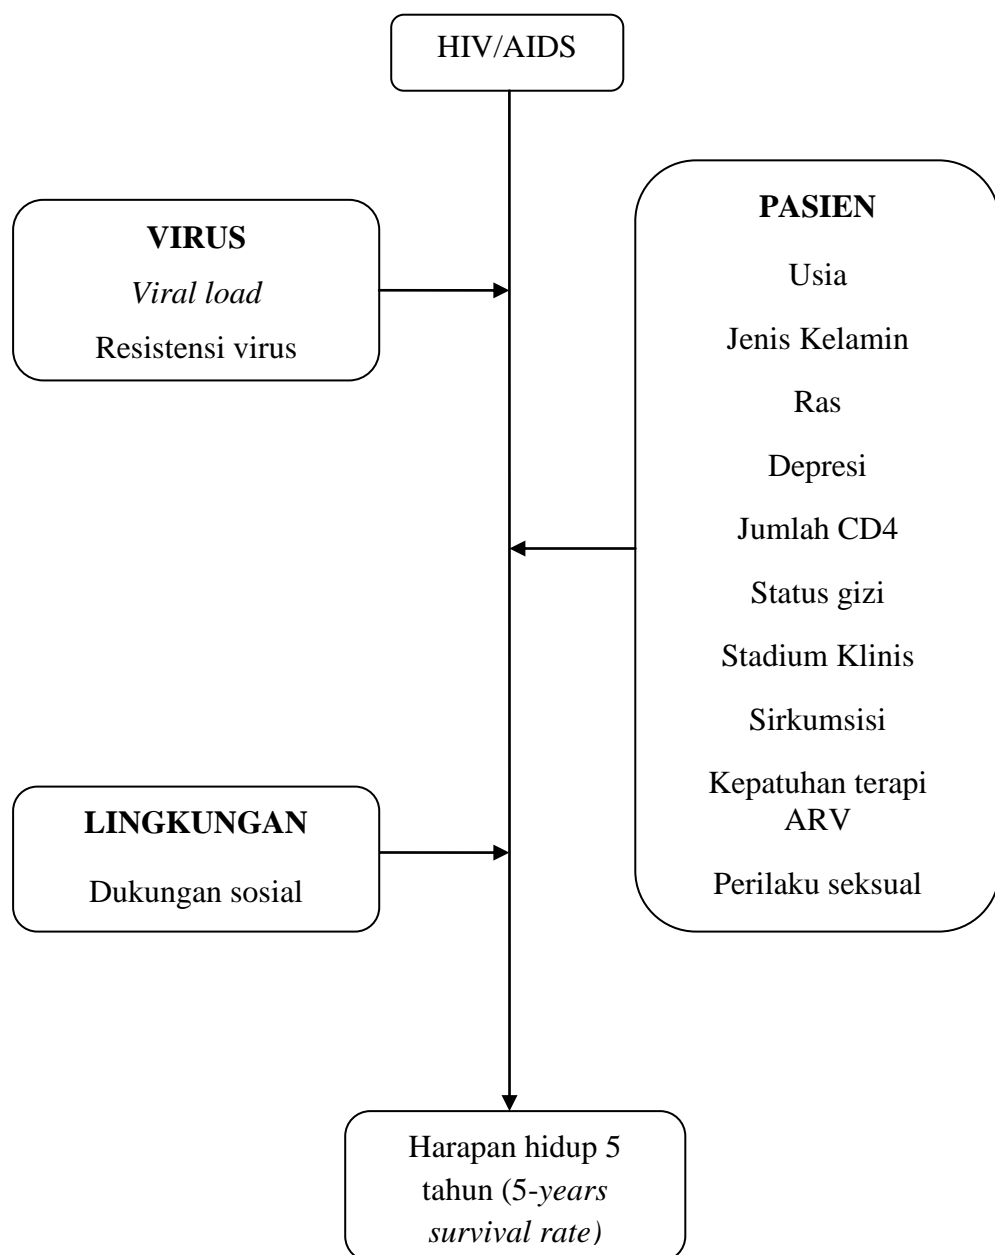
HIV/AIDS

VIRUS
Viral load
Resistensi virus

PASIEN
Usia
Jenis Kelamin
Ras
Depresi
Jumlah CD4
Status gizi
Stadium Klinis
Sirkumsisi
Kepatuhan terapi ARV
Perilaku seksual

LINGKUNGAN
Dukungan sosial

Harapan hidup 5 tahun (5-years survival rate)